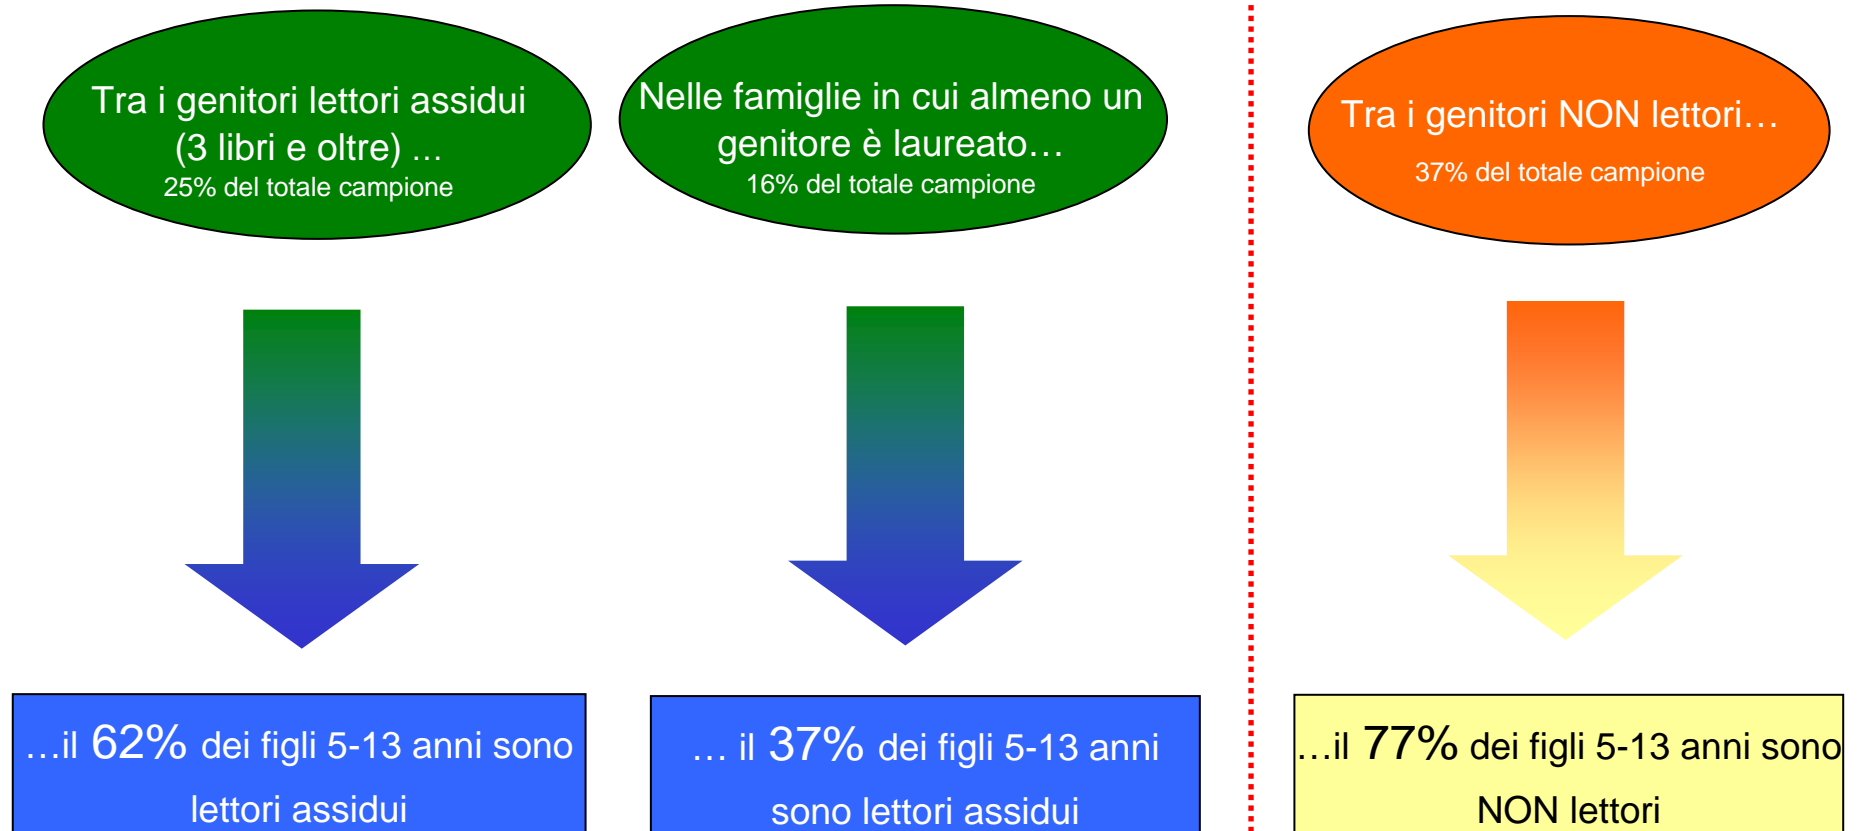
Tra i genitori lettori assidui (3 libri e oltre) ...
25% del totale campione

Nelle famiglie in cui almeno un genitore è laureato…
16% del totale campione

Tra i genitori NON lettori…
37% del totale campione

…il 62% dei figli 5-13 anni sono lettori assidui

… il 37% dei figli 5-13 anni sono lettori assidui

…il 77% dei figli 5-13 anni sono NON lettori